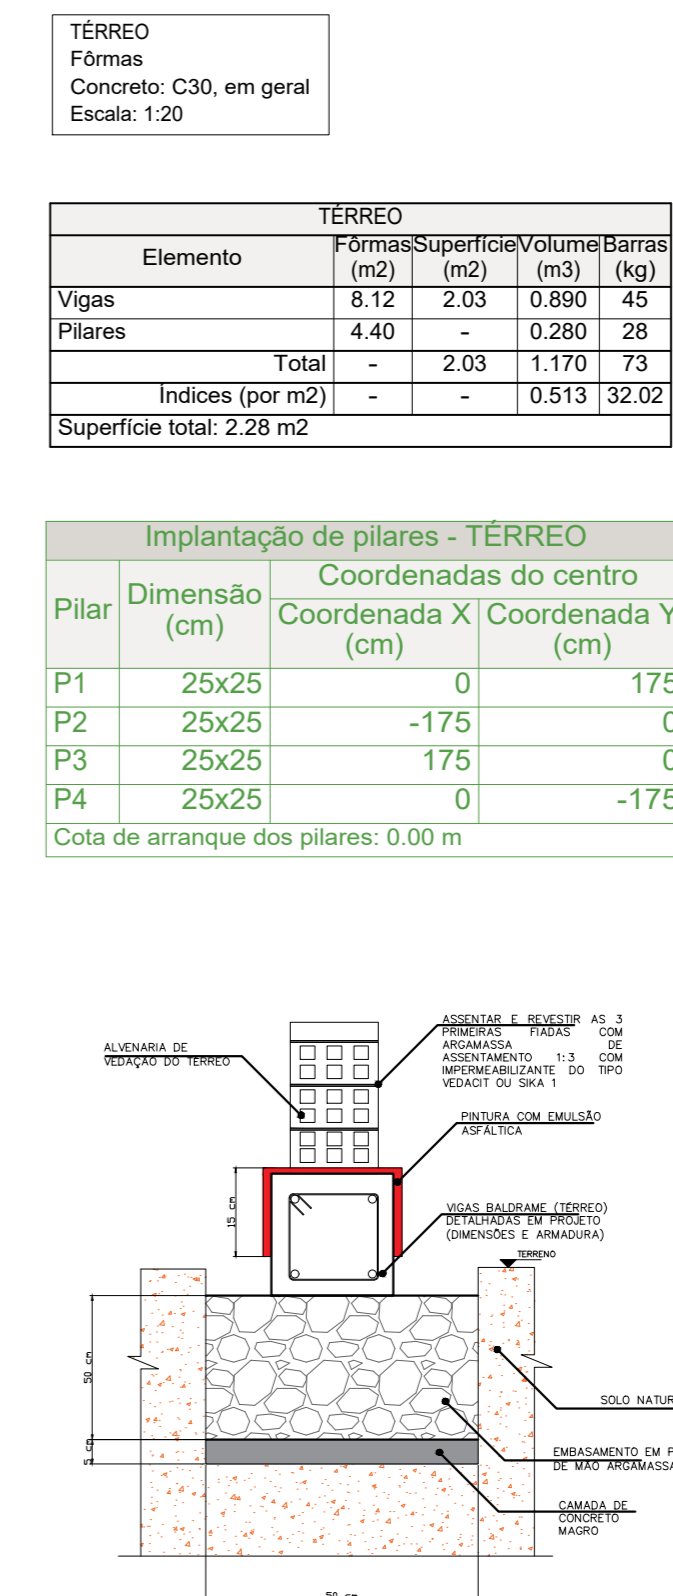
TÉRREO
Fôrmas
Concreto: C30, em geral
Escala: 1:20

| TÉRREO | | | | |
|---|---|---|---|---|
| Elemento | Fôrmas (m2) | Superfície (m2) | Volume (m3) | Barras (kg) |
| Vigas | 8.12 | 2.03 | 0.890 | 45 |
| Pilares | 4.40 | - | 0.280 | 28 |
| Total | - | 2.03 | 1.170 | 73 |
| Índices (por m2) | - | - | 0.513 | 32.02 |
| Superfície total: 2.28 m2 | | | | |

| Implantação de pilares - TÉRREO | | | |
|---|---|---|---|
| Pilar | Dimensão (cm) | Coordenadas do centro | |
| | | Coordenada X (cm) | Coordenada Y (cm) |
| P1 | 25x25 | 0 | 175 |
| P2 | 25x25 | -175 | 0 |
| P3 | 25x25 | 175 | 0 |
| P4 | 25x25 | 0 | -175 |
| Cota de arranque dos pilares: 0.00 m | | | |

ALVENARIA DE VEDAÇÃO DO TERREO

ASSENTAR E REVESTIR AS 3 PRIMEIRAS FIADAS COM ARGAMASSA DE ASSENTAMENTO 1:3 COM IMPERMEABILIZANTE DO TIPO VEDACIT OU SIKA 1

PINTURA COM EMULSÃO ASFÁLTICA

15 cm

VIGAS BALDRAME (TÉRREO) DETALHADAS EM PROJETO (DIMENSÕES E ARMADURA)

TERRENO

50 cm

5 cm

SOLO NATUR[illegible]

EMBASAMENTO EM P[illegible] DE MÃO ARGAMASSA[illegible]

CAMADA DE CONCRETO MAGRO

50 cm